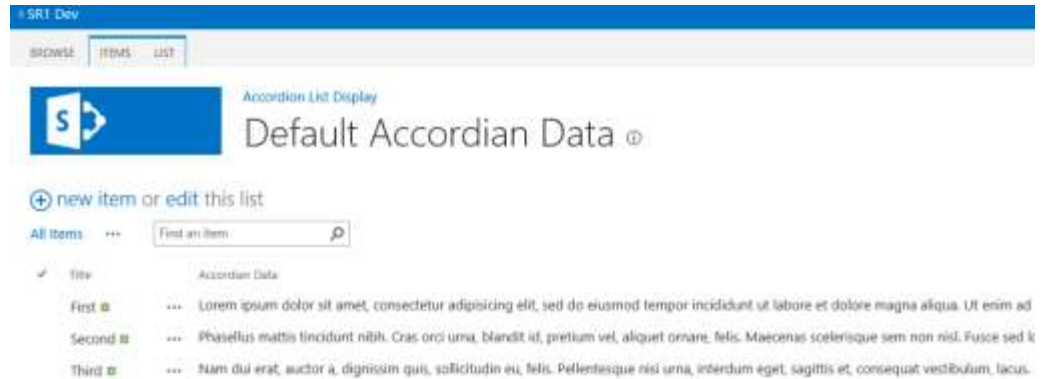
SRI Dev

BROWSE ITEMS LIST

S

Accordion List Display

Default Accordian Data ⓘ

⊕ new item or edit this list

All Items ··· Find an item

✓ Title Accordian Data

First ··· Lorem ipsum dolor sit amet, consectetur adipisicing elit, sed do eiusmod tempor incididunt ut labore et dolore magna aliqua. Ut enim ad

Second ··· Phasellus mattis tincidunt nibh. Cras orci urna, blandit id, pretium vel, aliquet ornare, felis. Maecenas scelerisque sem non nisl. Fusce sed lo

Third ··· Nam dui erat, auctor a, dignissim quis, sollicitudin eu, felis. Pellentesque nisi urna, interdum eget, sagittis et, consequat vestibulum, lacus.